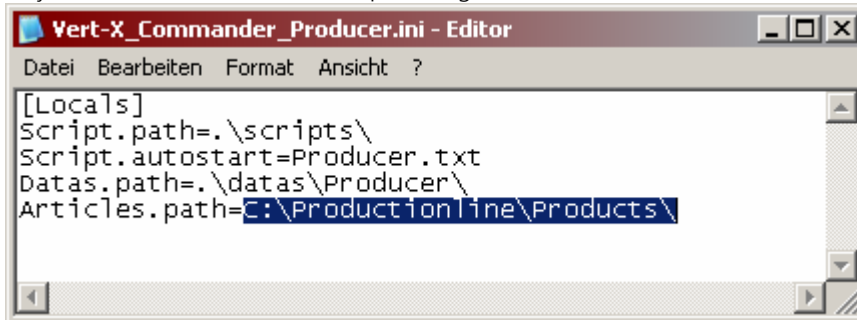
Vert-X_Commander_Producer.ini - Editor

Datei Bearbeiten Format Ansicht ?

[Locals]
Script.path=.\scripts\
Script.autostart=Producer.txt
Datas.path=.\datas\Producer\
Articles.path=C:\Productionline\Products\